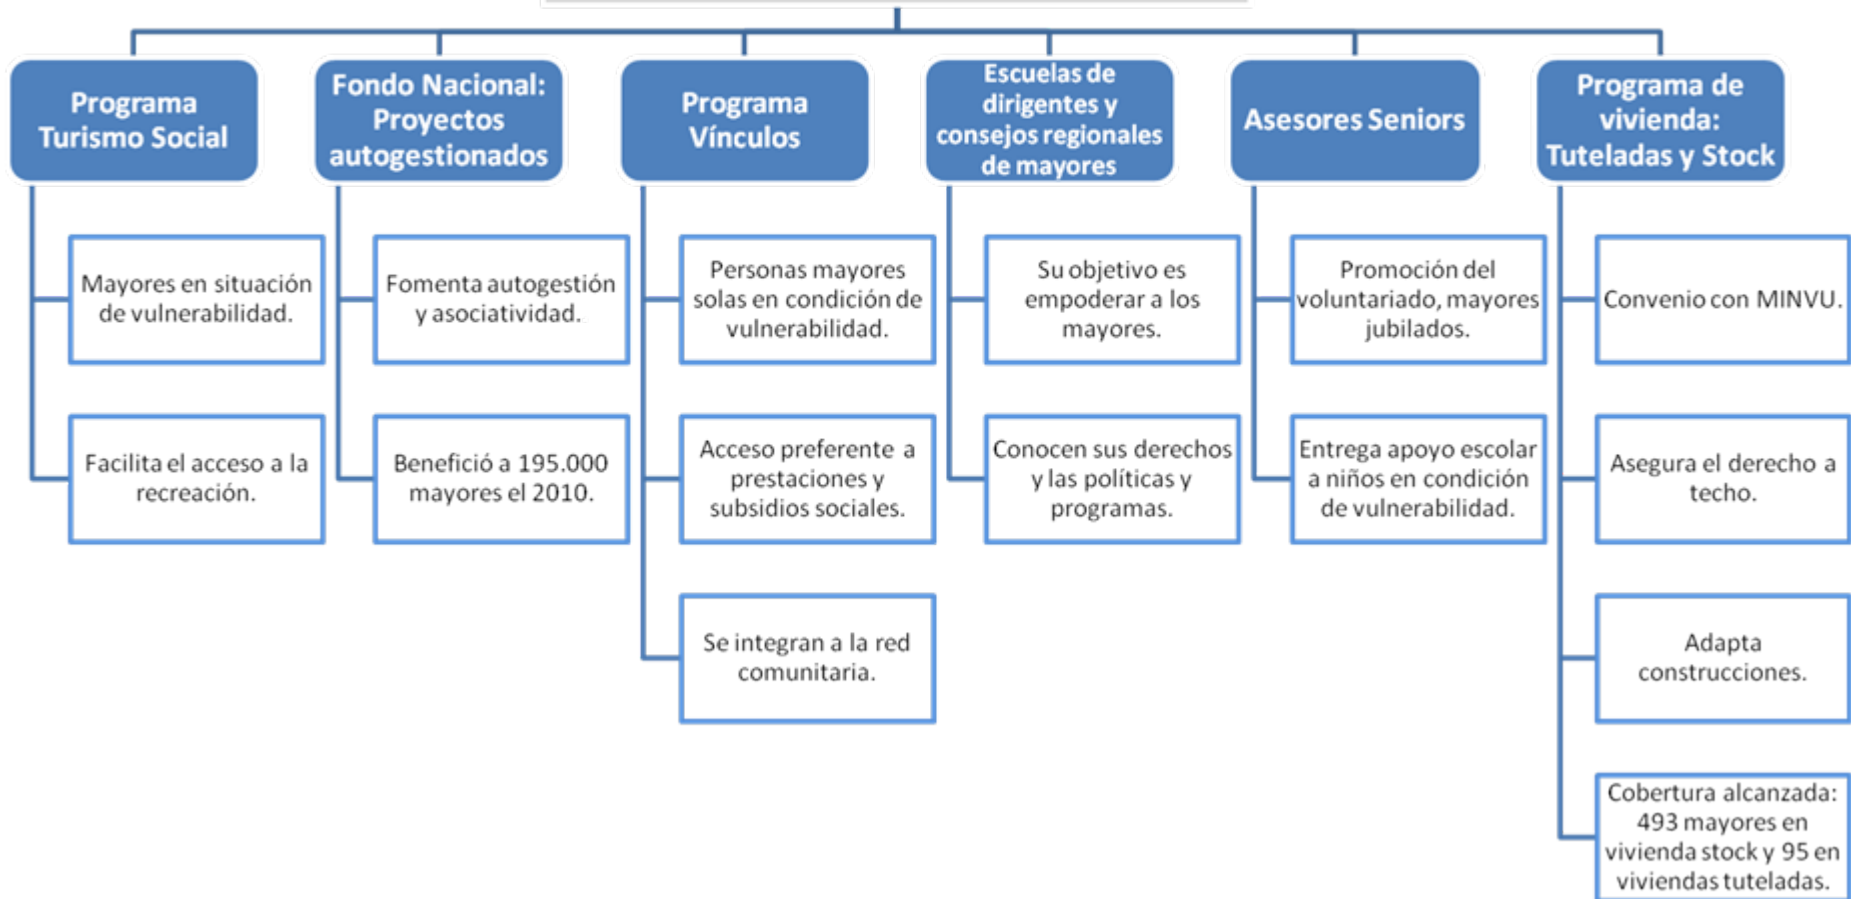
Programa Turismo Social

Mayores en situación de vulnerabilidad.

Facilita el acceso a la recreación.

Fondo Nacional: Proyectos autogestionados

Fomenta autogestión y asociatividad.

Benefició a 195.000 mayores el 2010.

Programa Vínculos

Personas mayores solas en condición de vulnerabilidad.

Acceso preferente a prestaciones y subsidios sociales.

Se integran a la red comunitaria.

Escuelas de dirigentes y consejos regionales de mayores

Su objetivo es empoderar a los mayores.

Conocen sus derechos y las políticas y programas.

Asesores Seniors

Promoción del voluntariado, mayores jubilados.

Entrega apoyo escolar a niños en condición de vulnerabilidad.

Programa de vivienda: Tuteladas y Stock

Convenio con MINVU.

Asegura el derecho a techo.

Adapta construcciones.

Cobertura alcanzada: 493 mayores en vivienda stock y 95 en viviendas tuteladas.